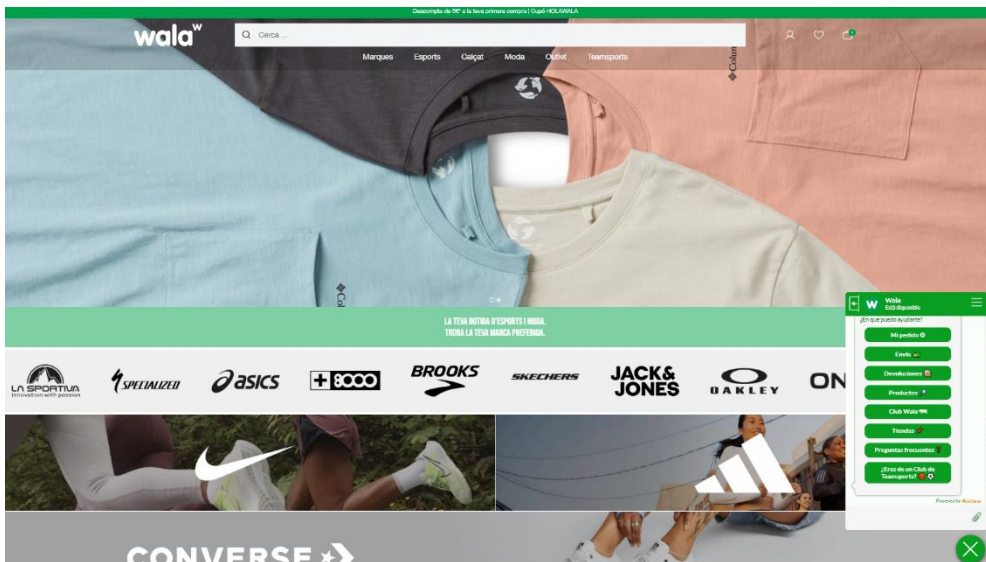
Descompte de 5€ a la teva primera compra | Cupó HOLAWALA

wala

Cerca ...

Marques Esports Calçat Moda Outlet Teamsports

LA TEVA BOTIGA D'ESPORTS I MODA.
TROBA LA TEVA MARCA PREFERIDA.

LA SPORTIVA innovation with passion
SPECIALIZED
asics
+8000
BROOKS
SKECHERS
JACK & JONES
OAKLEY
ON

CONVERSE

Wala
Está disponible
¿En que puedo ayudarte?
Mi pedido
Envío
Devoluciones
Productos
Club Wala
Tiendas
Preguntas frecuentes
¿Eres de un Club de Teamsports?
Powered by Arsclaw